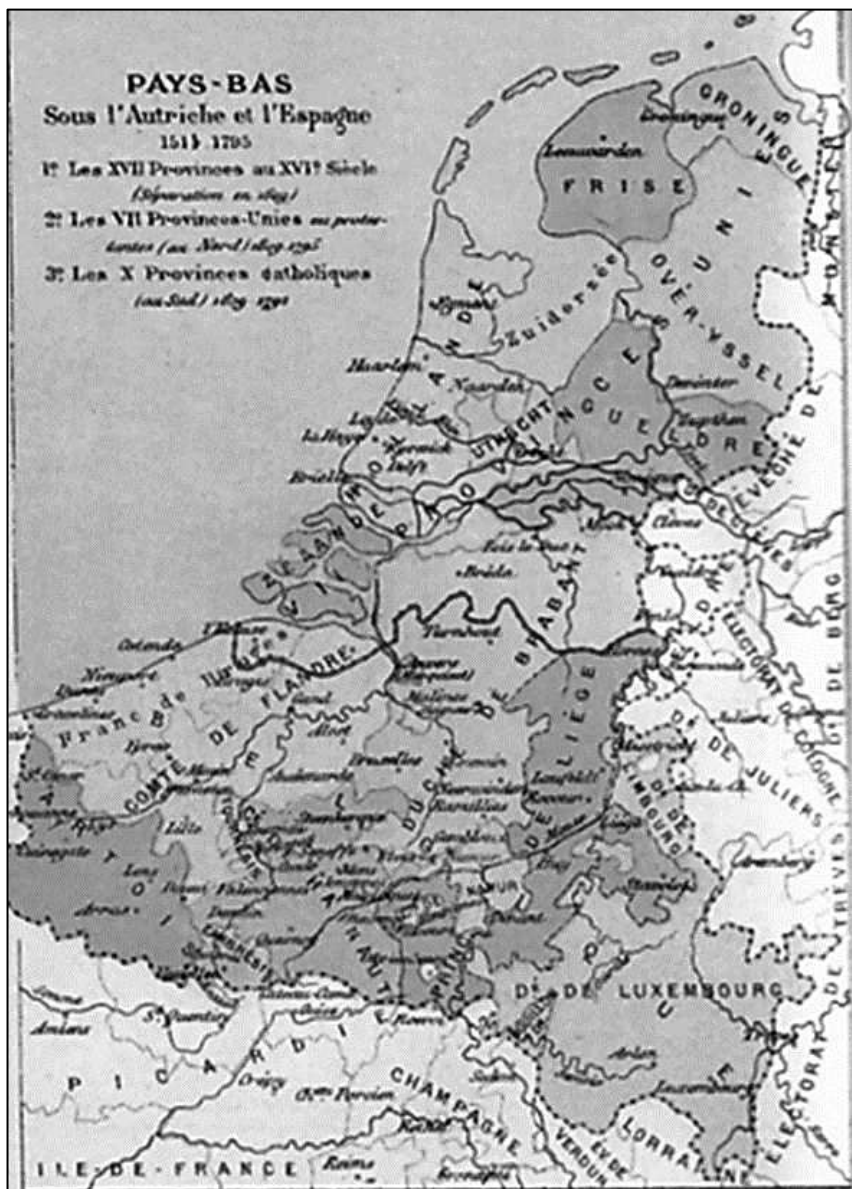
PAYS-BAS
Sous l'Autriche et l'Espagne
1515 à 1795

1° Les XVII Provinces au XVI° Siècle (Séparation en 1579)

2° Les VII Provinces-Unies ou protestantes (au Nord) 1579-1795

3° Les X Provinces catholiques (au Sud) 1579-1795

GRONINGUE
Groningue
Leeuwarden
FRISE
UNIES
OVER-YSSEL
Zuidersée
HOLLANDE
Haarlem
Naarden
Deventer
Zutphen
GUELDRE
UTRECHT
Leyde
La Haye
Delft
Briel
ZÉLANDE
PROVINCES
ÉVÊCHÉ DE MUNSTER
DE CLÈVES
Bois le Duc
Bréda
BRABANT
Ostende
Nieuport
Dunkerque
Gravelines
Flandre
COMTÉ DE FLANDRE
Gand
Anvers
Malines
Bruxelles
Ypres
St Omer
Lille
Tournai
Arras
Douai
Valenciennes
Cambrai
Mons
Namur
DUCHÉ DE
LIÈGE
Liège
Maestricht
LIMBOURG
DE JULIERS
ÉLECTORAT DE COLOGNE
DE BERG
Cologne
Juliers
HAINAUT
PRINCIPAUTÉ
CAMBRÉSIS
ARTOIS
Dt DE LUXEMBOURG
Luxembourg
Arlon
ÉLECTORAT DE TRÈVES
Trèves
PICARDIE
Amiens
St Quentin
Crécy
CHAMPAGNE
Rocroi
Reims
Sedan
LORRAINE
ÉV. DE VERDUN
ILE-DE-FRANCE